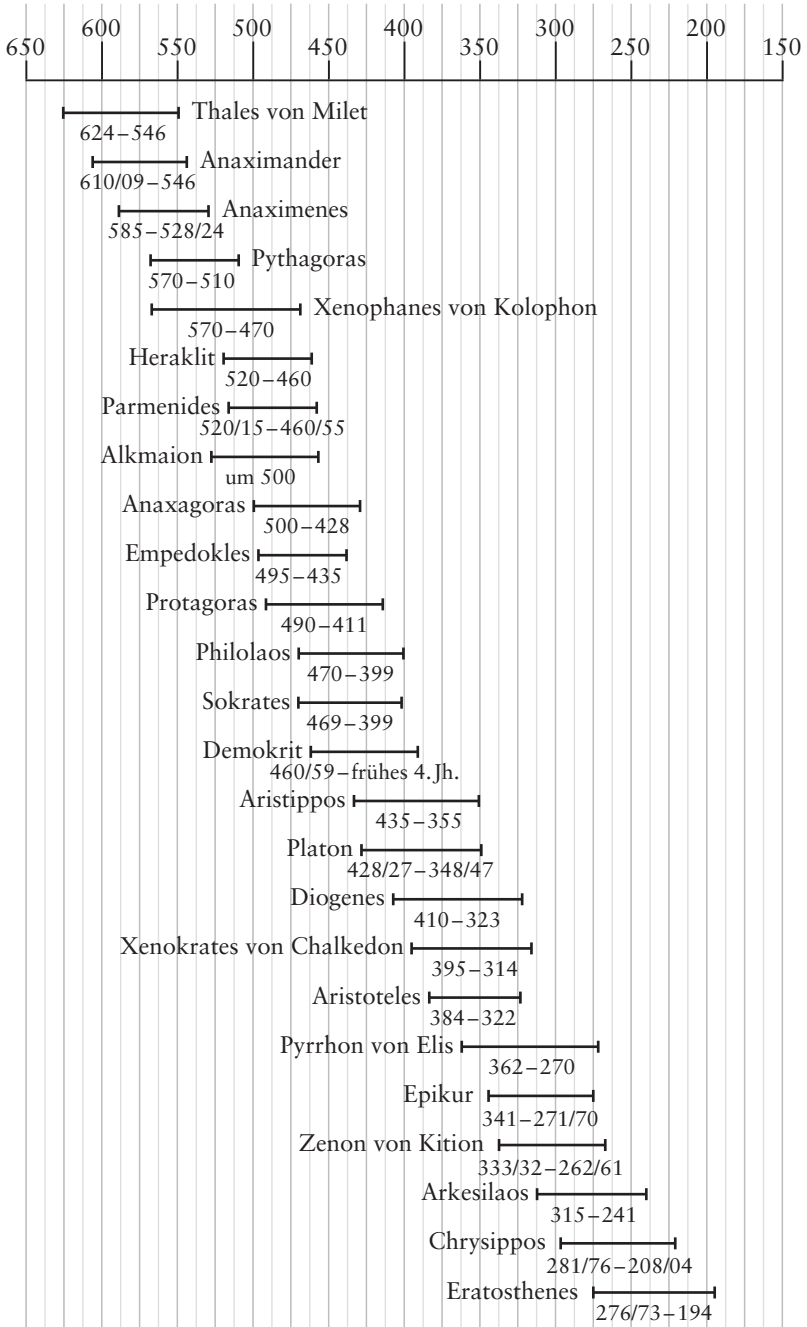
650 600 550 500 450 400 350 300 250 200 150

Thales von Milet
624 – 546
Anaximander
610/09 – 546
Anaximenes
585 – 528/24
Pythagoras
570 – 510
Xenophanes von Kolophon
570 – 470
Heraklit
520 – 460
Parmenides
520/15 – 460/55
Alkmaion
um 500
Anaxagoras
500 – 428
Empedokles
495 – 435
Protagoras
490 – 411
Philolaos
470 – 399
Sokrates
469 – 399
Demokrit
460/59 – frühes 4. Jh.
Aristippos
435 – 355
Platon
428/27 – 348/47
Diogenes
410 – 323
Xenokrates von Chalkedon
395 – 314
Aristoteles
384 – 322
Pyrrhon von Elis
362 – 270
Epikur
341 – 271/70
Zenon von Kition
333/32 – 262/61
Arkesilaos
315 – 241
Chrysippos
281/76 – 208/04
Eratosthenes
276/73 – 194